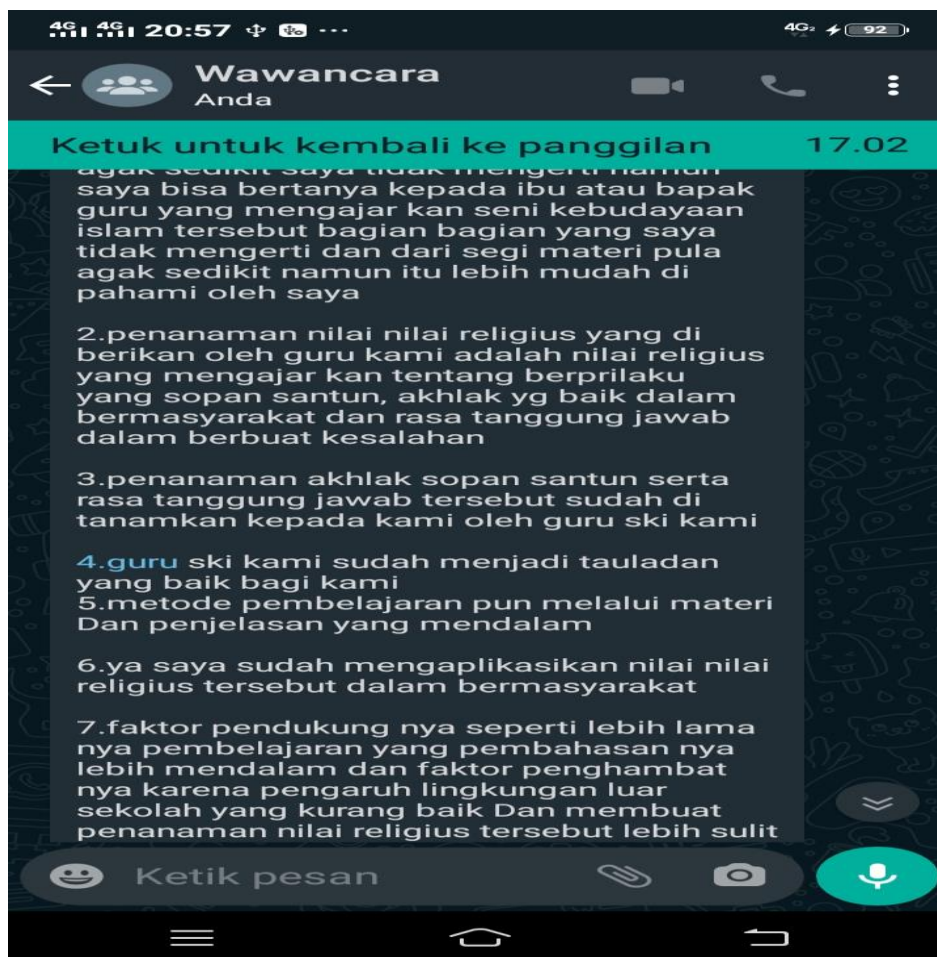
4G 4G 20:57

4G 92

Wawancara
Anda

Ketuk untuk kembali ke panggilan 17.02

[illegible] saya bisa bertanya kepada ibu atau bapak guru yang mengajar kan seni kebudayaan islam tersebut bagian bagian yang saya tidak mengerti dan dari segi materi pula agak sedikit namun itu lebih mudah di pahami oleh saya

2.penanaman nilai nilai religius yang di berikan oleh guru kami adalah nilai religius yang mengajar kan tentang berprilaku yang sopan santun, akhlak yg baik dalam bermasyarakat dan rasa tanggung jawab dalam berbuat kesalahan

3.penanaman akhlak sopan santun serta rasa tanggung jawab tersebut sudah di tanamkan kepada kami oleh guru ski kami

4.guru ski kami sudah menjadi tauladan yang baik bagi kami
5.metode pembelajaran pun melalui materi Dan penjelasan yang mendalam

6.ya saya sudah mengaplikasikan nilai nilai religius tersebut dalam bermasyarakat

7.faktor pendukung nya seperti lebih lama nya pembelajaran yang pembahasan nya lebih mendalam dan faktor penghambat nya karena pengaruh lingkungan luar sekolah yang kurang baik Dan membuat penanaman nilai religius tersebut lebih sulit

Ketik pesan